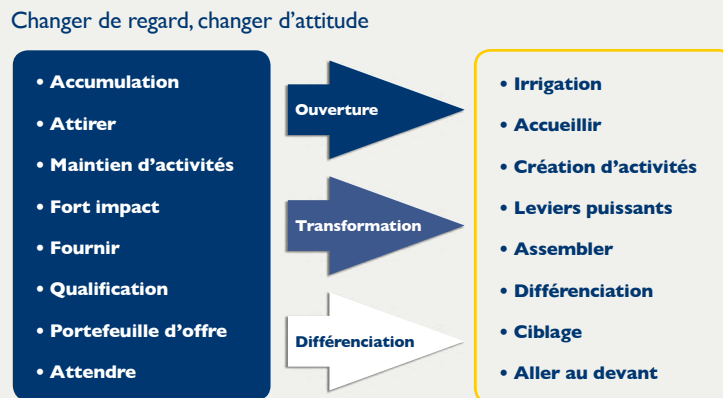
Changer de regard, changer d'attitude

- Accumulation
- Attirer
- Maintien d'activités
- Fort impact
- Fournir
- Qualification
- Portefeuille d'offre
- Attendre

Ouverture

Transformation

Différenciation

- Irrigation
- Accueillir
- Création d'activités
- Leviers puissants
- Assembler
- Différenciation
- Ciblage
- Aller au devant